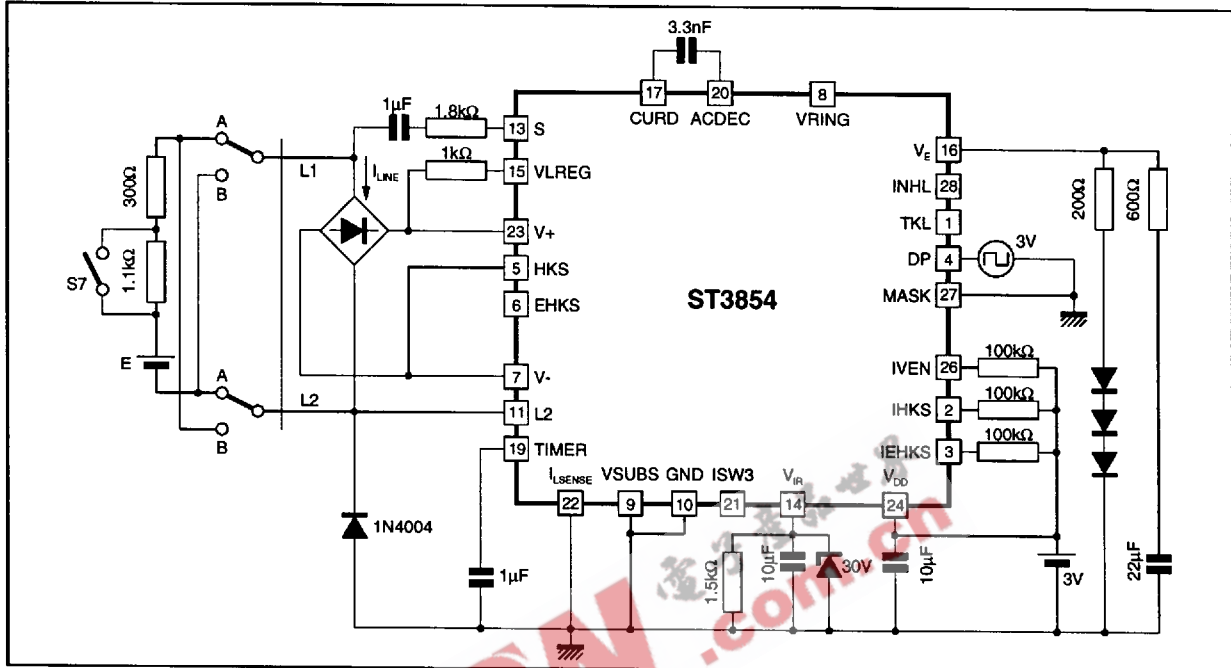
3.3nF

17 CURD
20 ACDEC
8 VRING

1µF
1.8kΩ
13 S
1kΩ
15 VLREG
$I_{LINE}$
23 V+
5 HKS
6 EHKS
7 V-
11 L2
19 TIMER

A
B
A
B
L1
L2
300Ω
1.1kΩ
S7
E

ST3854

$V_E$ 16
INHL 28
TKL 1
DP 4
3V
MASK 27
IVEN 26
IHKS 2
IEHKS 3
100kΩ
100kΩ
100kΩ
200Ω
600Ω

$I_{LSENSE}$ 22
VSUBS 9
GND 10
ISW3 21
$V_{IR}$ 14
$V_{DD}$ 24

1N4004
1µF
1.5kΩ
10µF
30V
10µF
3V
22µF

.com.cn